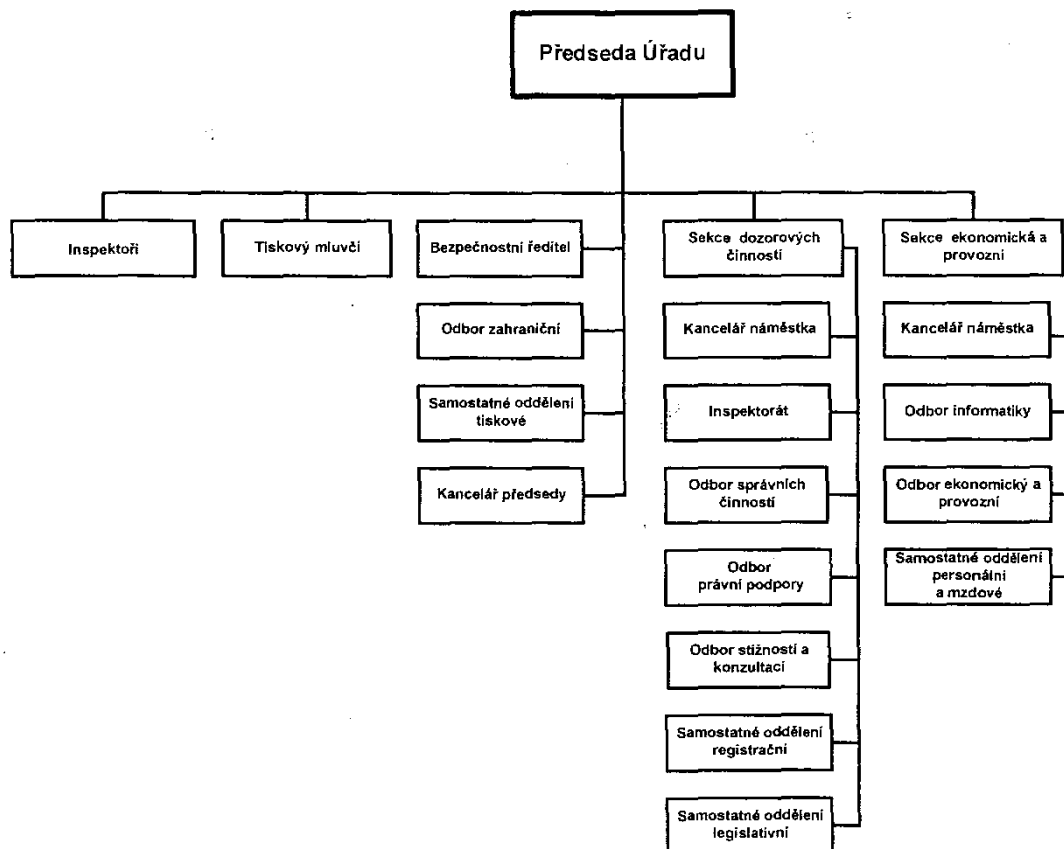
Předseda Úřadu

Inspektoři

Tiskový mluvčí

Bezpečnostní ředitel

Odbor zahraniční

Samostatné oddělení tiskové

Kancelář předsedy

Sekce dozorových činností

Kancelář náměstka

Inspektorát

Odbor správních činností

Odbor právní podpory

Odbor stížností a konzultací

Samostatné oddělení registrační

Samostatné oddělení legislativní

Sekce ekonomická a provozní

Kancelář náměstka

Odbor informatiky

Odbor ekonomický a provozní

Samostatné oddělení personální a mzdové